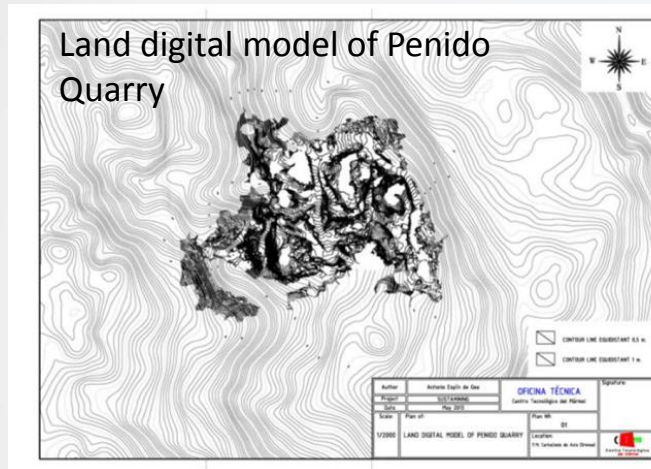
Land digital model of Penido Quarry

N
W E
S

CONTOUR LINE EQUIDISTANT 0,5 m.
CONTOUR LINE EQUIDISTANT 1 m.

| Author | Antonio Espín de Gea | OFICINA TÉCNICA Centro Tecnológico del Mármol | Signature: |
|---|---|---|---|
| Project | SUSTAINMINE | | |
| Date | May 2013 | | |
| Scale: | Plan of: | Plan Nº: 01 | |
| 1/2000 | LAND DIGITAL MODEL OF PENIDO QUARRY | Location: T.M. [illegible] | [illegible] |